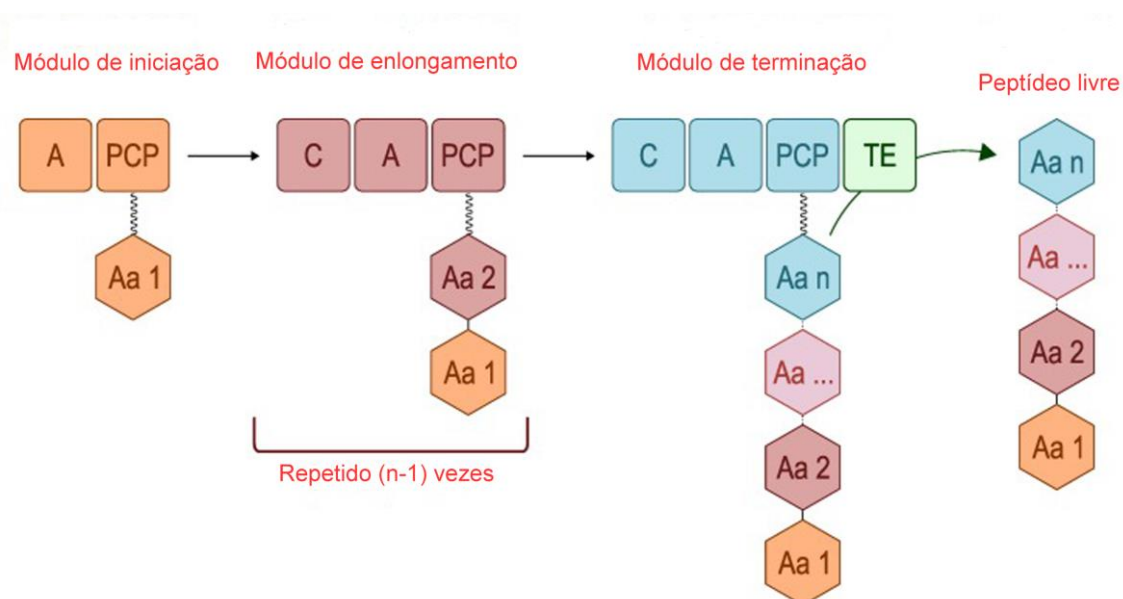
Módulo de iniciação

A PCP

Aa 1

Módulo de enlongamento

C A PCP

Aa 2

Aa 1

Repetido (n-1) vezes

Módulo de terminação

C A PCP TE

Aa n

Aa ...

Aa 2

Aa 1

Peptídeo livre

Aa n

Aa ...

Aa 2

Aa 1